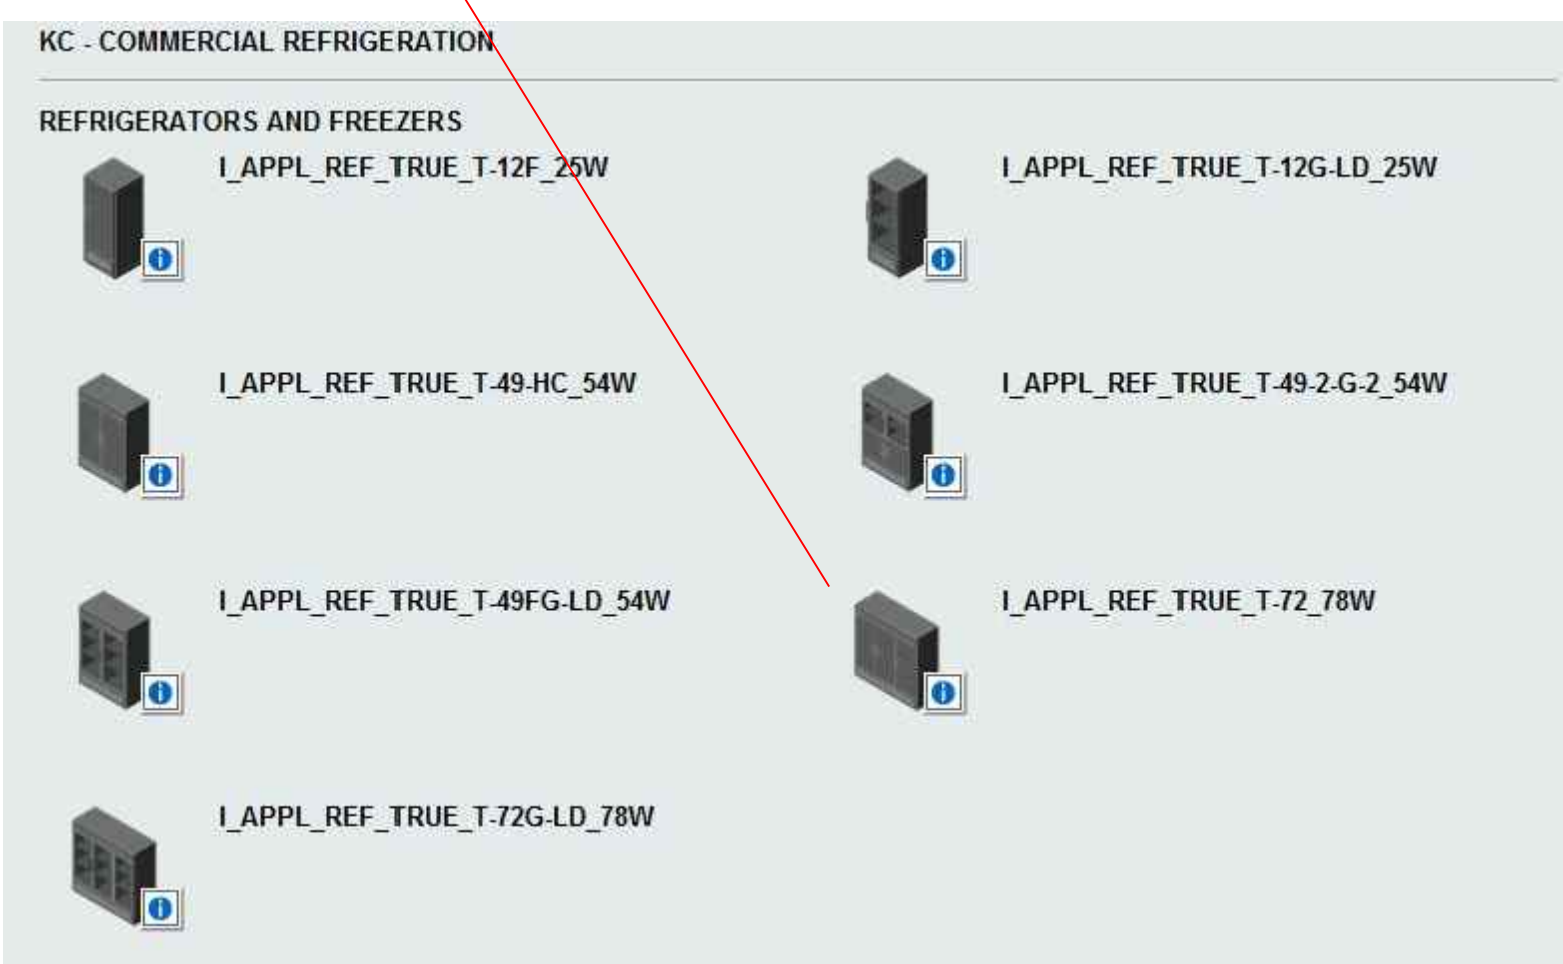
KC - COMMERCIAL REFRIGERATION

REFRIGERATORS AND FREEZERS

I_APPL_REF_TRUE_T-12F_25W

I_APPL_REF_TRUE_T-12G-LD_25W

I_APPL_REF_TRUE_T-49-HC_54W

I_APPL_REF_TRUE_T-49-2-G-2_54W

I_APPL_REF_TRUE_T-49FG-LD_54W

I_APPL_REF_TRUE_T-72_78W

I_APPL_REF_TRUE_T-72G-LD_78W